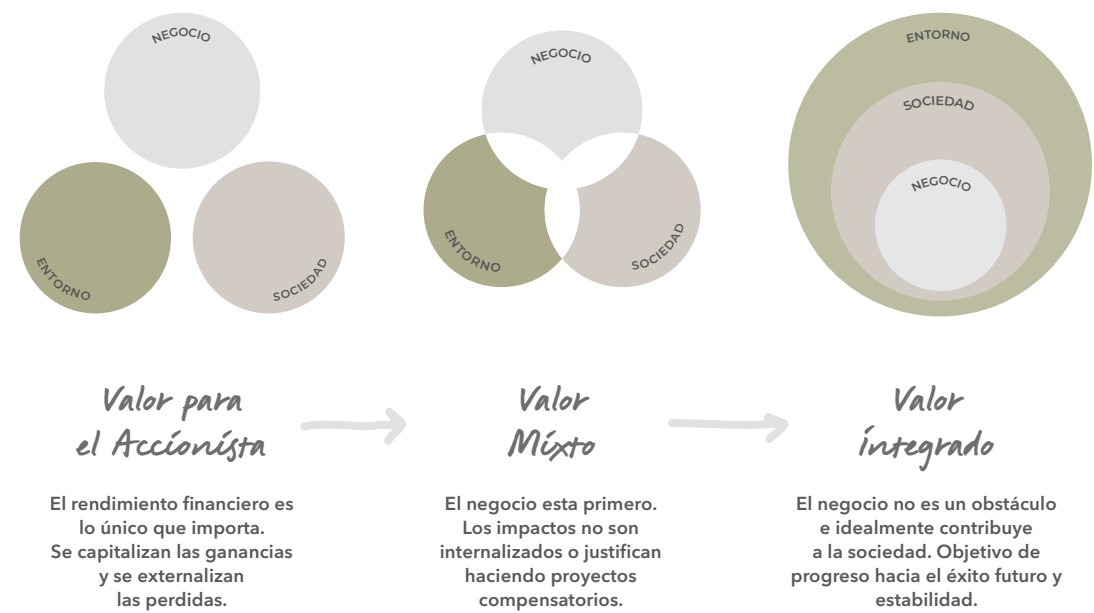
NEGOCIO

ENTORNO

SOCIEDAD

NEGOCIO

ENTORNO

SOCIEDAD

ENTORNO

SOCIEDAD

NEGOCIO

Valor para el Accionista

El rendimiento financiero es lo único que importa. Se capitalizan las ganancias y se externalizan las perdidas.

Valor Mixto

El negocio esta primero. Los impactos no son internalizados o justifican haciendo proyectos compensatorios.

Valor Integrado

El negocio no es un obstáculo e idealmente contribuye a la sociedad. Objetivo de progreso hacia el éxito futuro y estabilidad.